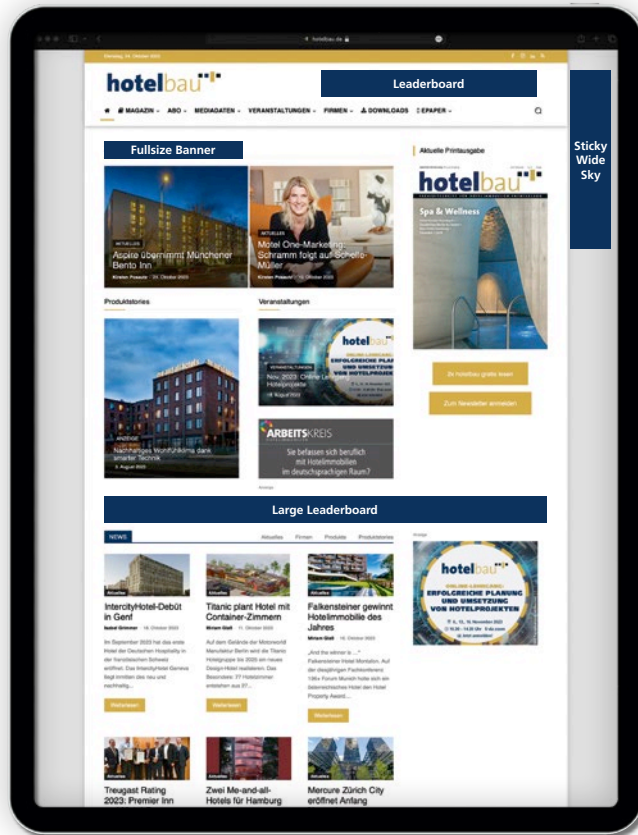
hotelbau.de

Dienstag, 24. Oktober 2023

hotelbau

Leaderboard

Sticky Wide Sky

MAGAZIN · ABO · MEDIADATEN · VERANSTALTUNGEN · FIRMEN · DOWNLOADS · EPAPER

Fullsize Banner

Aktuelle Printausgabe

AKTUELLES
Aspire übernimmt Münchener Bento Inn
Kirsten Posselt · 24. Oktober 2023

AKTUELLES
Motel One-Marketing: Schramm folgt auf Schelle-Müller
Kirsten Posselt · 19. Oktober 2023

hotelbau
Spa & Wellness

Produktstories

Veranstaltungen

VERANSTALTUNGEN
Nov. 2023: Online Lehrgang Hotelprojekte
18. August 2023

hotelbau
ONLINE-LEHRGANG: ERFOLGREICHE PLANUNG UND UMSETZUNG VON HOTELPROJEKTEN

ANZEIGE
Nachhaltiges Wohlfühlklima dank smarter Technik
3. August 2023

ARBEITSKREIS
Sie befassen sich beruflich mit Hotelimmobilien im deutschsprachigen Raum?

Ihr hotelbau gratis lesen

Zum Newsletter anmelden

Anzeige

Large Leaderboard

NEWS
Aktuelles · Firmen · Produkte · Produktstories

Anzeige

Aktuelles
IntercityHotel-Debüt in Genf
Isabel Grimmer · 18. Oktober 2023
Im September 2023 hat das erste Hotel der Deutschen Hospitality in der französischen Schweiz eröffnet. Das IntercityHotel Geneva liegt inmitten des neu und nachhaltig...
Weiterlesen

Aktuelles
Titanic plant Hotel mit Container-Zimmern
Miriam Glaß · 17. Oktober 2023
Auf dem Gelände der Motorworld Manufaktur Berlin wird die Titanic Hotelgruppe bis 2026 ein neues Design-Hotel realisieren. Das Besondere: 77 Hotelzimmer entstehen aus 37...
Weiterlesen

Aktuelles
Falkensteiner gewinnt Hotelimmobilie des Jahres
Miriam Glaß · 16. Oktober 2023
„And the winner is ...“ Falkensteiner Hotel Montafon. Auf der diesjährigen Fachkonferenz 13th Forum Munich hotel sich ein österreichisches Hotel den Hotel Property Award...
Weiterlesen

hotelbau
ONLINE-LEHRGANG: ERFOLGREICHE PLANUNG UND UMSETZUNG VON HOTELPROJEKTEN
9., 13., 15. November 2023
16.30 - 18.30 Uhr
Jetzt anmelden!

Aktuelles
Treugast Rating 2023: Premier Inn

Aktuelles
Zwei Me-and-all-Hotels für Hamburg

Aktuelles
Mercure Zürich City eröffnet Anfang